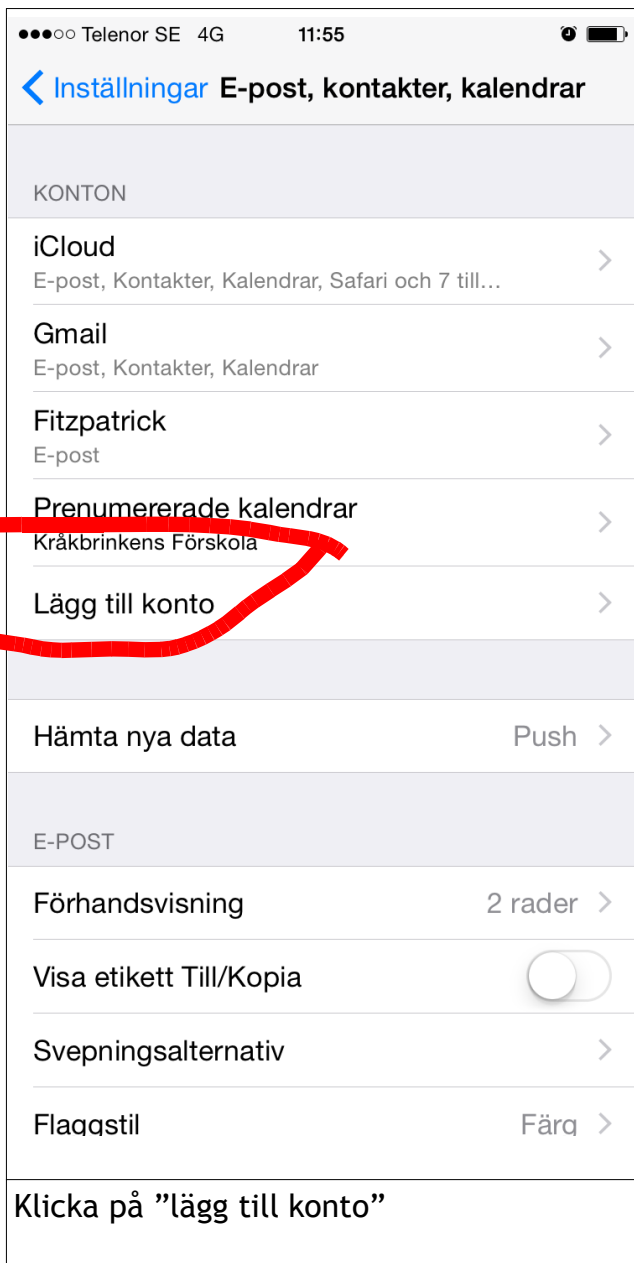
●●●○○ Telenor SE 4G 11:55

Inställningar E-post, kontakter, kalendrar

KONTON

iCloud
E-post, Kontakter, Kalendrar, Safari och 7 till…

Gmail
E-post, Kontakter, Kalendrar

Fitzpatrick
E-post

Prenumererade kalendrar
Kråkbrinkens Förskola

Lägg till konto

Hämta nya data Push

E-POST

Förhandsvisning 2 rader

Visa etikett Till/Kopia

Svepningsalternativ

Flaggstil Färg

Klicka på ”lägg till konto”